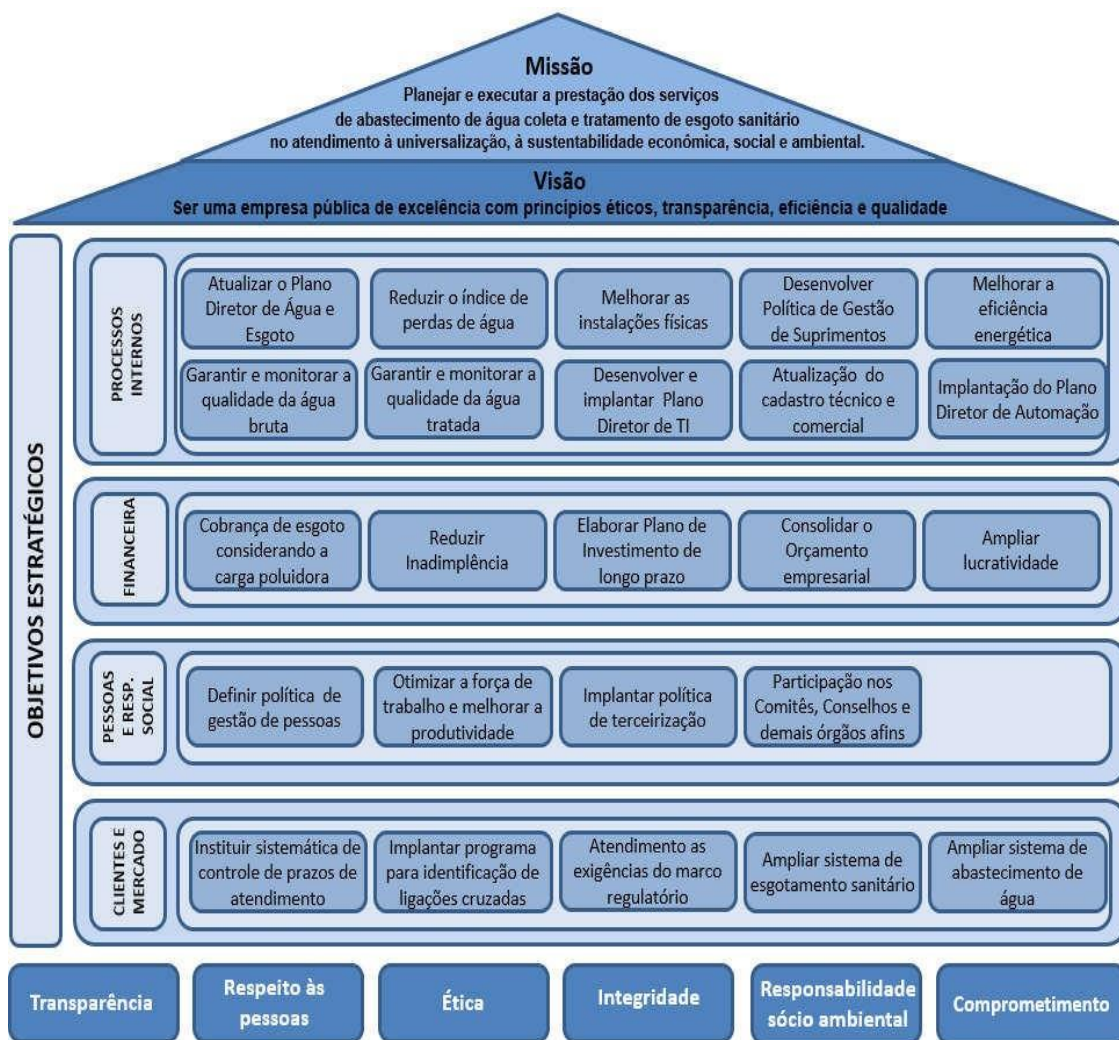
Missão
Planejar e executar a prestação dos serviços de abastecimento de água coleta e tratamento de esgoto sanitário no atendimento à universalização, à sustentabilidade econômica, social e ambiental.

Visão
Ser uma empresa pública de excelência com princípios éticos, transparência, eficiência e qualidade

OBJETIVOS ESTRATÉGICOS

PROCESSOS INTERNOS

Atualizar o Plano Diretor de Água e Esgoto

Reduzir o índice de perdas de água

Melhorar as instalações físicas

Desenvolver Política de Gestão de Suprimentos

Melhorar a eficiência energética

Garantir e monitorar a qualidade da água bruta

Garantir e monitorar a qualidade da água tratada

Desenvolver e implantar Plano Diretor de TI

Atualização do cadastro técnico e comercial

Implantação do Plano Diretor de Automação

FINANCEIRA

Cobrança de esgoto considerando a carga poluidora

Reduzir Inadimplência

Elaborar Plano de Investimento de longo prazo

Consolidar o Orçamento empresarial

Ampliar lucratividade

PESSOAS E RESP. SOCIAL

Definir política de gestão de pessoas

Otimizar a força de trabalho e melhorar a produtividade

Implantar política de terceirização

Participação nos Comitês, Conselhos e demais órgãos afins

CLIENTES E MERCADO

Instituir sistemática de controle de prazos de atendimento

Implantar programa para identificação de ligações cruzadas

Atendimento as exigências do marco regulatório

Ampliar sistema de esgotamento sanitário

Ampliar sistema de abastecimento de água

Transparência

Respeito às pessoas

Ética

Integridade

Responsabilidade sócio ambiental

Comprometimento